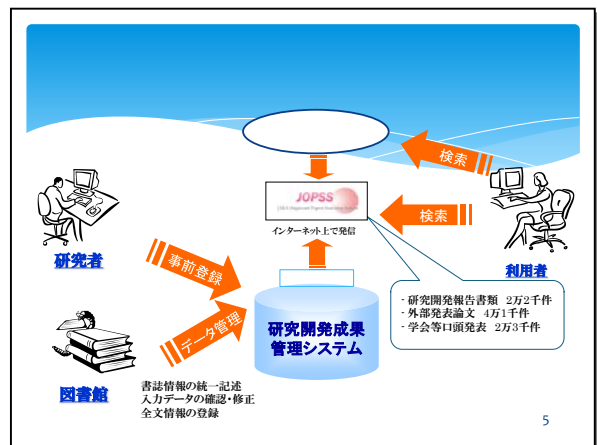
検索

JOPSS
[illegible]

インターネット上で発信

検索

研究者

事前登録

利用者

データ管理

研究開発成果管理システム

・研究開発報告書類 2万2千件
・外部発表論文 4万1千件
・学会等口頭発表 2万3千件

図書館

書誌情報の統一記述
入力データの確認・修正
全文情報の登録

5